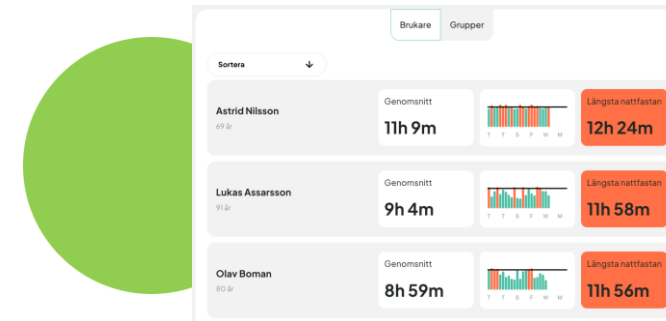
Brukare Grupper

Sortera

Astrid Nilsson
69 år

Genomsnitt
11h 9m

T T S F W M

Längsta nattfastan
12h 24m

Lukas Assarsson
91 år

Genomsnitt
9h 4m

Längsta nattfastan
11h 58m

Olav Boman
80 år

Genomsnitt
8h 59m

Längsta nattfastan
11h 56m